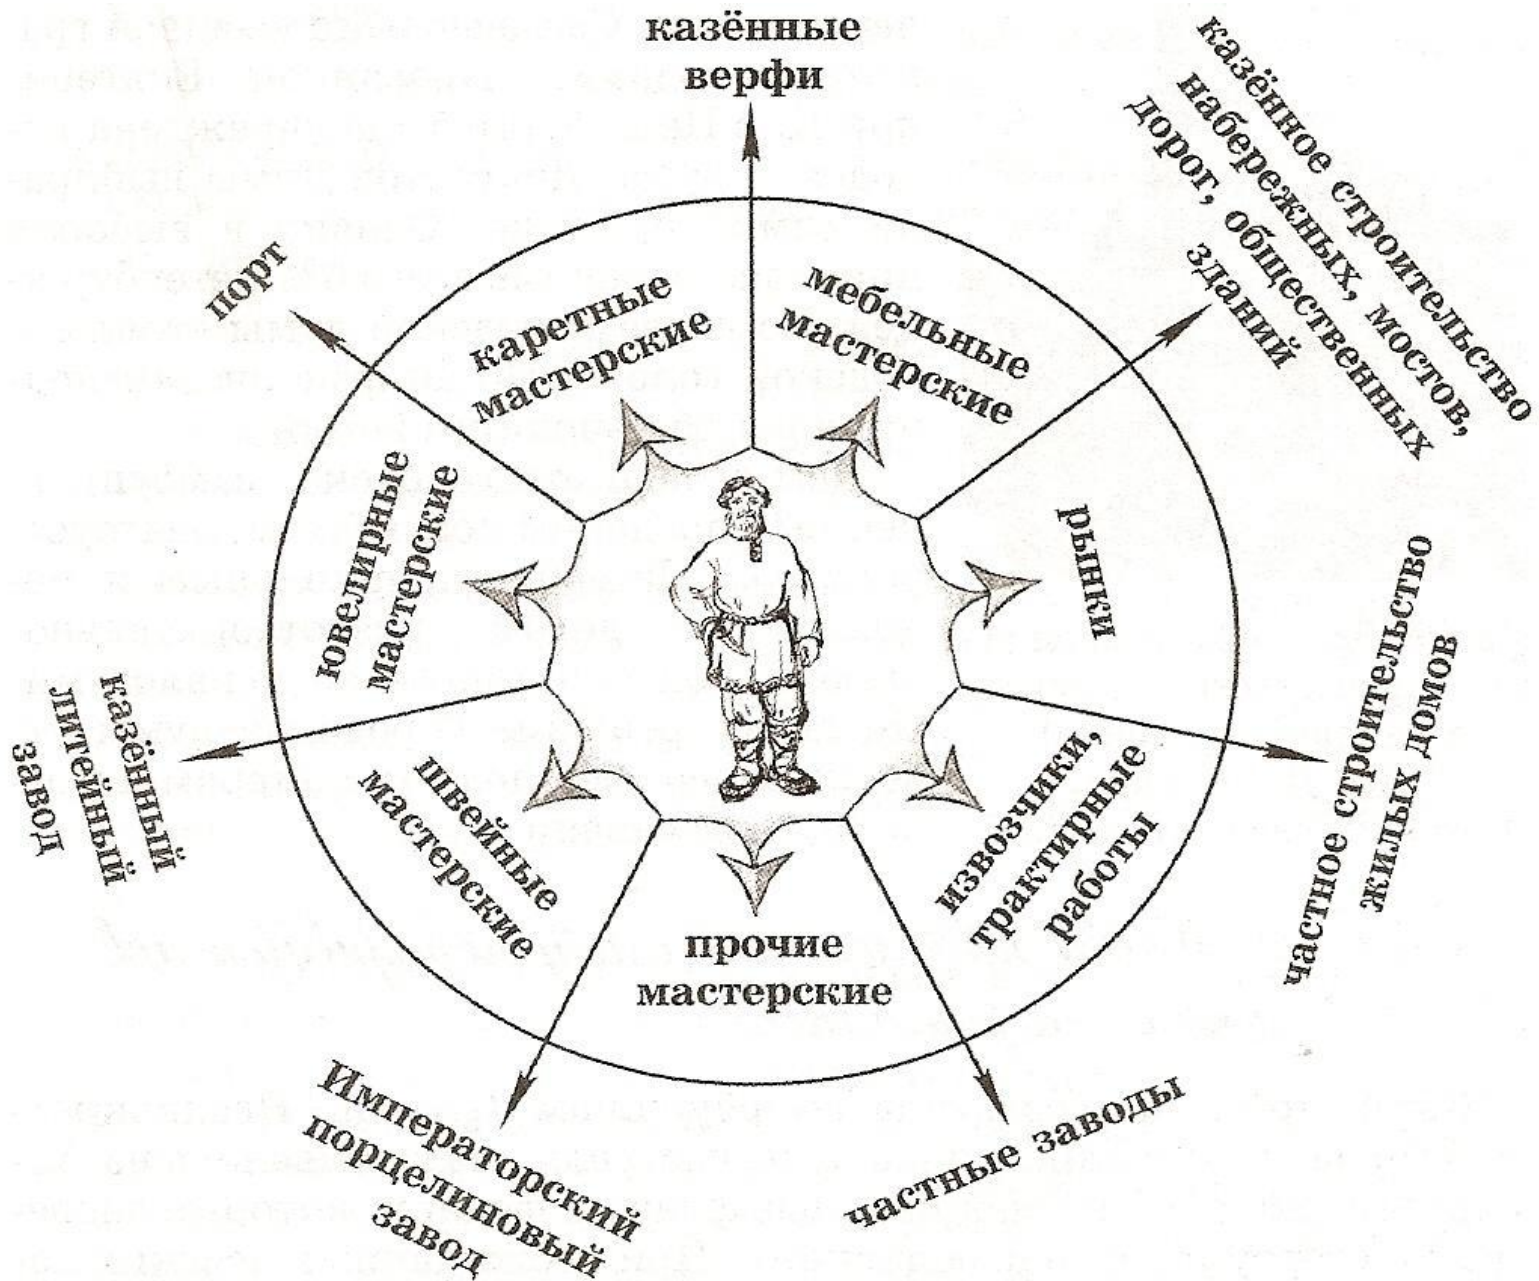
казённые верфи

казённое строительство набережных, мостов, дорог, общественных зданий

порт

каретные мастерские

мебельные мастерские

ювелирные мастерские

рынки

частное строительство жилых домов

казённый литейный завод

швейные мастерские

извозчики, трактирные работы

прочие мастерские

Императорский порцелиновый завод

частные заводы